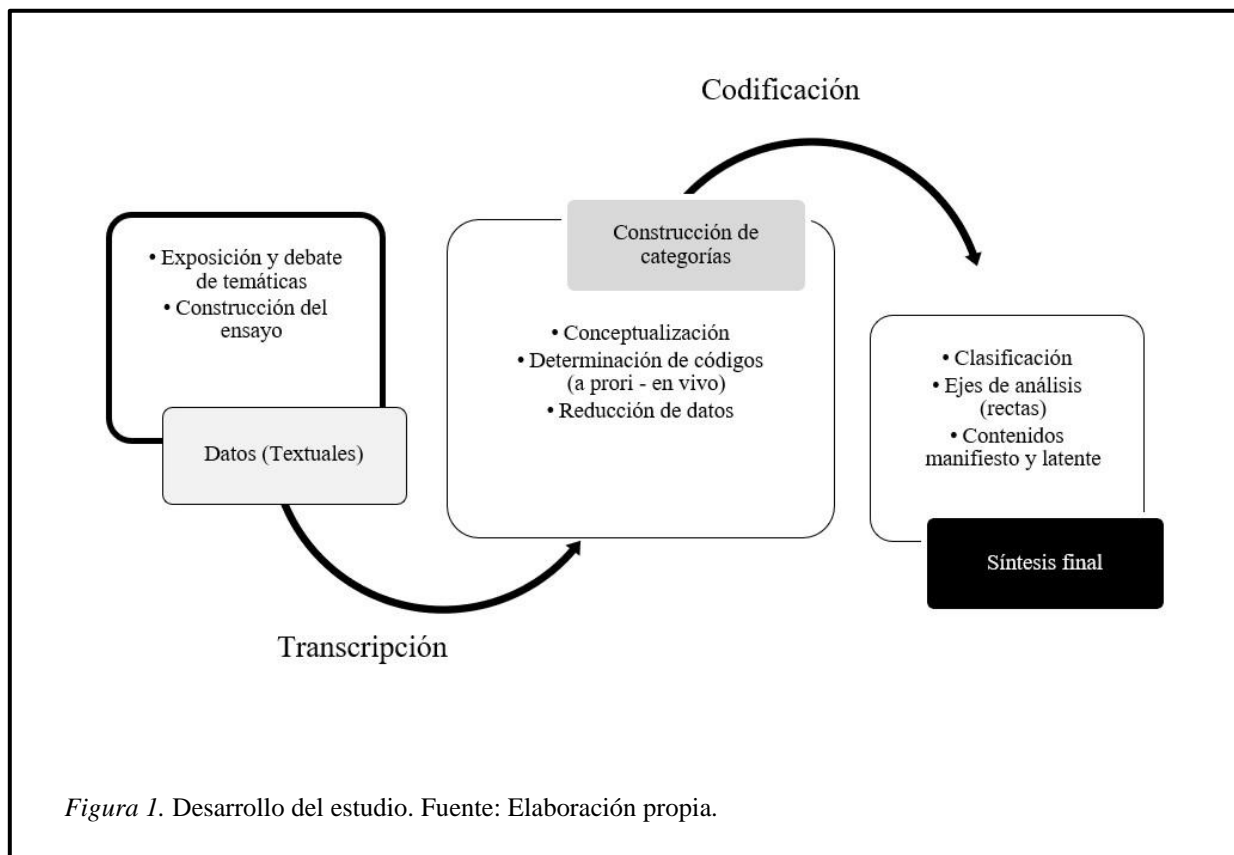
Codificación

• Exposición y debate de temáticas
• Construcción del ensayo

Datos (Textuales)

Construcción de categorías

• Conceptualización
• Determinación de códigos (a prori - en vivo)
• Reducción de datos

• Clasificación
• Ejes de análisis (rectas)
• Contenidos manifiesto y latente

Síntesis final

Transcripción

*Figura 1.* Desarrollo del estudio. Fuente: Elaboración propia.